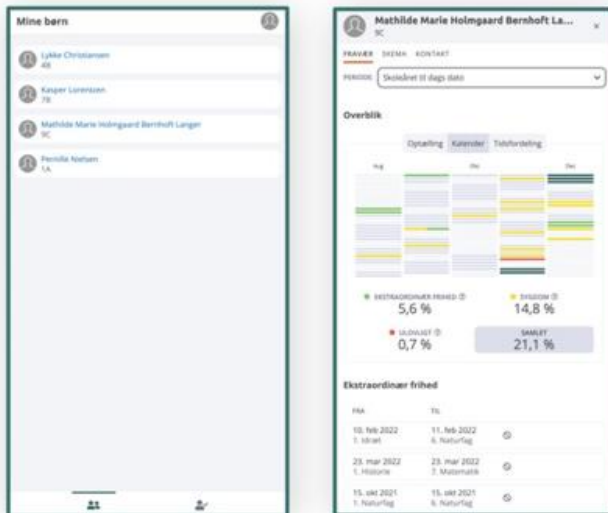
Mine børn

Lykke Christiansen
4B

Kasper Lorentzen
7B

Mathilde Marie Holmgaard Bernhoft Langer
9C

Pernille Nielsen
1A

Mathilde Marie Holmgaard Bernhoft La...
9C

×

FRAVÆR SKEMA KONTAKT

PERIODE Skoleåret til dags dato

Overblik

Optælling Kalender Tidsfordeling

Aug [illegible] Dec

EKSTRAORDINÆR FRIHED
5,6 %

SYGDOM
14,8 %

ULOVLIGT
0,7 %

SAMLET
21,1 %

Ekstraordinær frihed

| FRA | TIL | |
|---|---|---|
| 10. feb 2022 1. Idræt | 11. feb 2022 6. Naturfag | |
| 23. mar 2022 1. Historie | 23. mar 2022 7. Matematik | |
| 15. okt 2021 1. Naturfag | 15. okt 2021 6. Naturfag | |